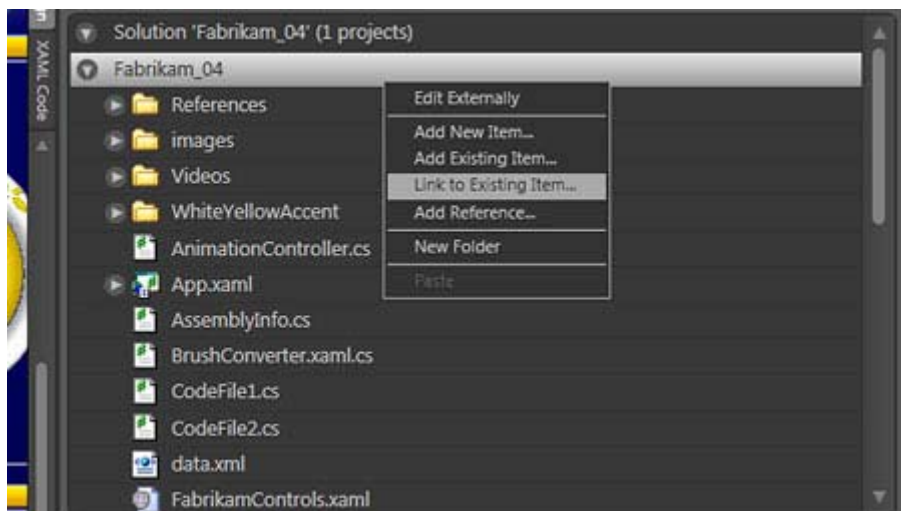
XAML Code

Solution 'Fabrikam_04' (1 projects)

Fabrikam_04

References

images

Videos

WhiteYellowAccent

AnimationController.cs

App.xaml

AssemblyInfo.cs

BrushConverter.xaml.cs

CodeFile1.cs

CodeFile2.cs

data.xml

FabrikamControls.xaml

Edit Externally

Add New Item...

Add Existing Item...

Link to Existing Item...

Add Reference...

New Folder

Paste